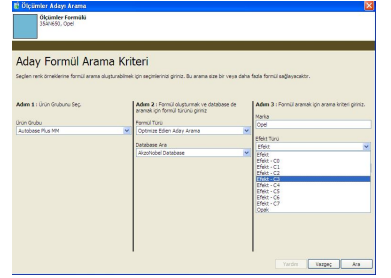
Ölçümler Adayı Arama

Ölçümler Formülü
354W650, Opel

Aday Formül Arama Kriteri

Seçilen renk örneklerine formül arama oluşturabilmek için seçimleriniz giriniz. Bu arama size bir veya daha fazla formül sağlayacaktır.

Adım 1 : Ürün Grubunu Seç.

Ürün Grubu
Autobase Plus MM

Adım 2 : Formül oluşturmak ve database de aranacak için formül türünü giriniz

Formül Türü
Optimize Edilen Aday Arama

Database Ara
AkzoNobel Database

Adım 3 : Formül aramak için arama kriteri giriniz.

Marka
Opel

Efekt Türü
Efekt

Efekt
Efekt - C0
Efekt - C1
Efekt - C2
Efekt - C3
Efekt - C4
Efekt - C5
Efekt - C6
Efekt - C7
Opak

Yardım Vazgeç Ara